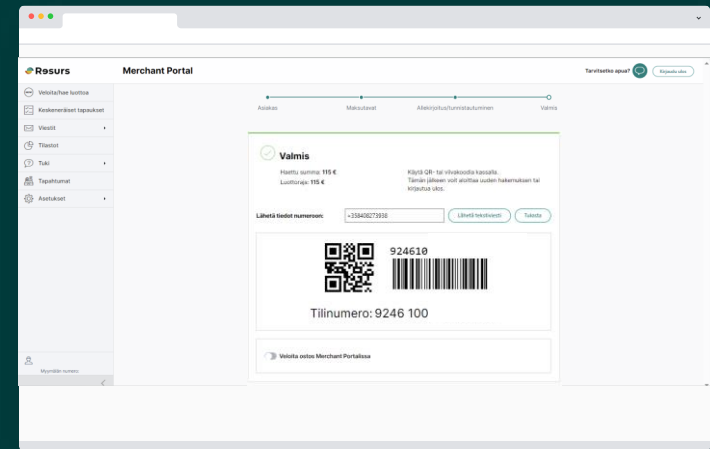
Resurs

Merchant Portal

Tarvitsetko apua?

Kirjaudu ulos

Veloita/hae luottoa

Keskeneräiset tapaukset

Viestit

Tilaukset

Tuki

Tapahtumat

Asetukset

Myyntitiin numero

Asiakas

Maksutavat

Allekirjoitus/tunnistautuminen

Valmis

Valmis

Haettu summa: 115 €
Luottoraja: 115 €

Käytä QR- tai viivakoodia kassalle. Tämän jälkeen voit aloittaa uuden hakemuksen tai kirjautua ulos.

Lähetä tiedot numeroon:

+358408273938

Lähetä tekstiviesti

Tulosta

924610

Tilinumero: 9246 100

Veloita ostos Merchant Portalissa